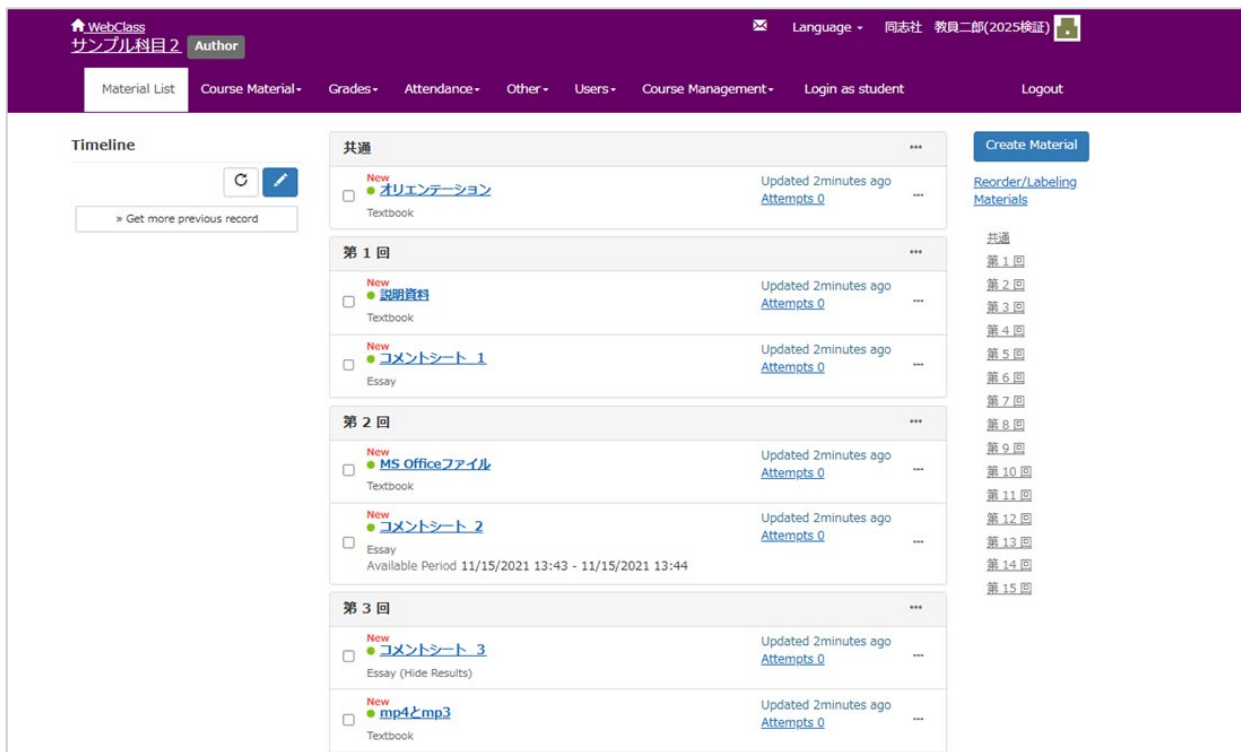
WebClass
サンプル科目2 Author

Language ▾ 同志社 教員二郎(2025検証)

Material List Course Material ▾ Grades ▾ Attendance ▾ Other ▾ Users ▾ Course Management ▾ Login as student Logout

Timeline

» Get more previous record

共通 •••

New
オリエンテーション
Textbook
Updated 2minutes ago
Attempts 0
•••

第 1 回 •••

New
説明資料
Textbook
Updated 2minutes ago
Attempts 0
•••

New
コメントシート 1
Essay
Updated 2minutes ago
Attempts 0
•••

第 2 回 •••

New
MS Officeファイル
Textbook
Updated 2minutes ago
Attempts 0
•••

New
コメントシート 2
Essay
Available Period 11/15/2021 13:43 - 11/15/2021 13:44
Updated 2minutes ago
Attempts 0
•••

第 3 回 •••

New
コメントシート 3
Essay (Hide Results)
Updated 2minutes ago
Attempts 0
•••

New
mp4とmp3
Textbook
Updated 2minutes ago
Attempts 0
•••

Create Material

Reorder/Labeling Materials

共通
第 1 回
第 2 回
第 3 回
第 4 回
第 5 回
第 6 回
第 7 回
第 8 回
第 9 回
第 10 回
第 11 回
第 12 回
第 13 回
第 14 回
第 15 回